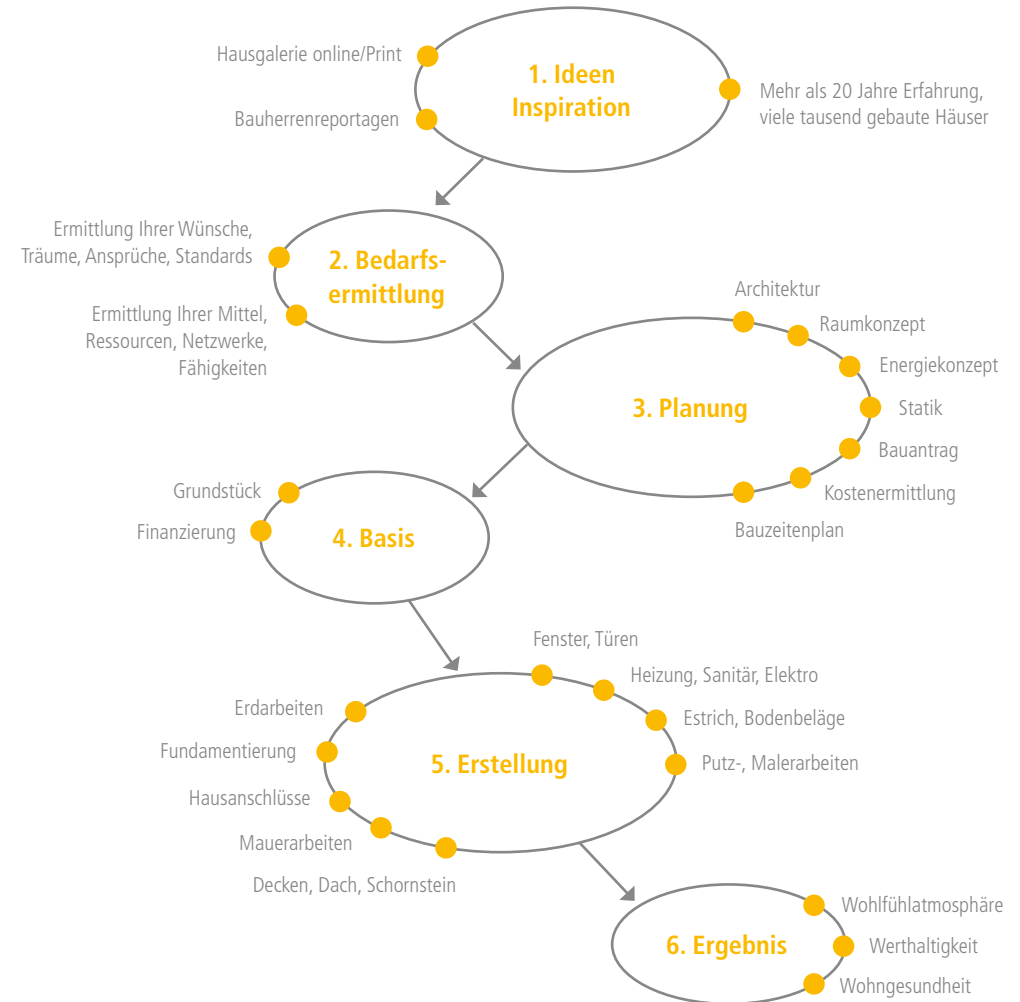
Hausgalerie online/Print

1. Ideen Inspiration

Mehr als 20 Jahre Erfahrung, viele tausend gebaute Häuser

Bauherrenreportagen

Ermittlung Ihrer Wünsche, Träume, Ansprüche, Standards

2. Bedarfsermittlung

Ermittlung Ihrer Mittel, Ressourcen, Netzwerke, Fähigkeiten

Architektur

Raumkonzept

Energiekonzept

3. Planung

Statik

Bauantrag

Kostenermittlung

Bauzeitenplan

Grundstück

Finanzierung

4. Basis

Fenster, Türen

Heizung, Sanitär, Elektro

Erdarbeiten

Estrich, Bodenbeläge

Fundamentierung

5. Erstellung

Putz-, Malerarbeiten

Hausanschlüsse

Mauerarbeiten

Decken, Dach, Schornstein

Wohlfühlatmosphäre

6. Ergebnis

Werthaltigkeit

Wohngesundheit